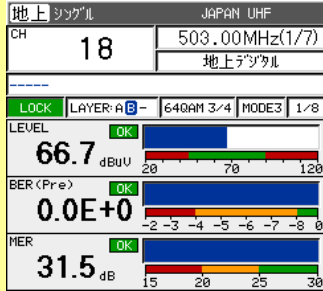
地上 シングル JAPAN UHF

CH 18

503.00MHz(1/7)

地上デジタル

-----

LOCK LAYER:AB- 64QAM 3/4 MODE3 1/8

LEVEL OK
66.7 dBuV
20 70 120

BER(Pre) OK
0.0E+0
-2 -3 -4 -5 -6 -7 -8 0

MER OK
31.5 dB
15 20 25 30